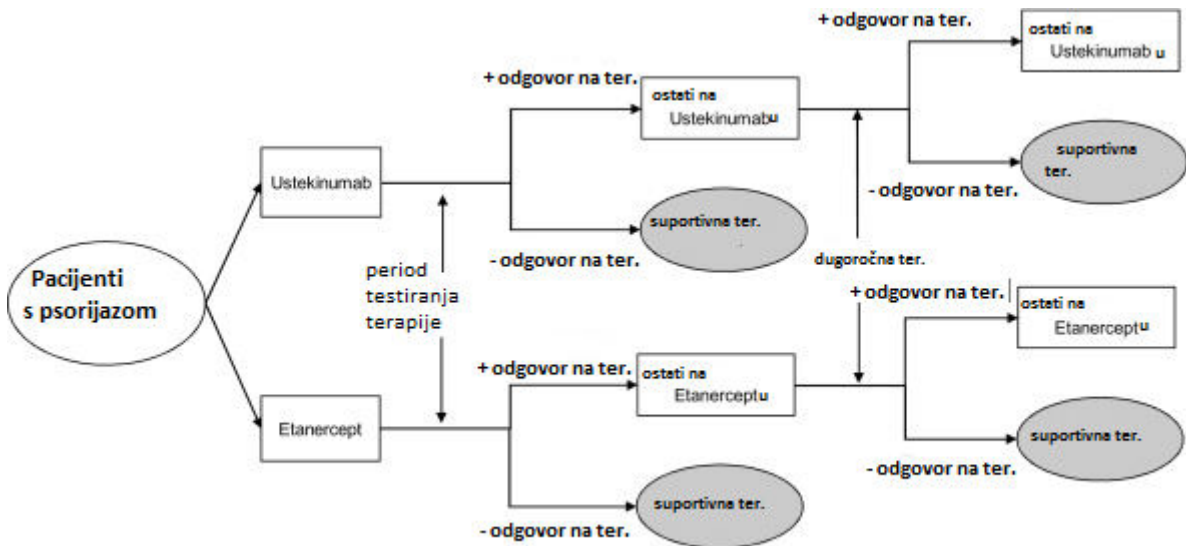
Pacijenti s psorijazom

Ustekinumab

+ odgovor na ter.

ostati na Ustekinumabu

- odgovor na ter.

suportivna ter.

period testiranja terapije

+ odgovor na ter.

ostati na Ustekinumab u

suportivna ter.

- odgovor na ter.

dugoročna ter.

Etanercept

+ odgovor na ter.

ostati na Etanerceptu

- odgovor na ter.

suportivna ter.

+ odgovor na ter.

ostati na Etanerceptu

suportivna ter.

- odgovor na ter.